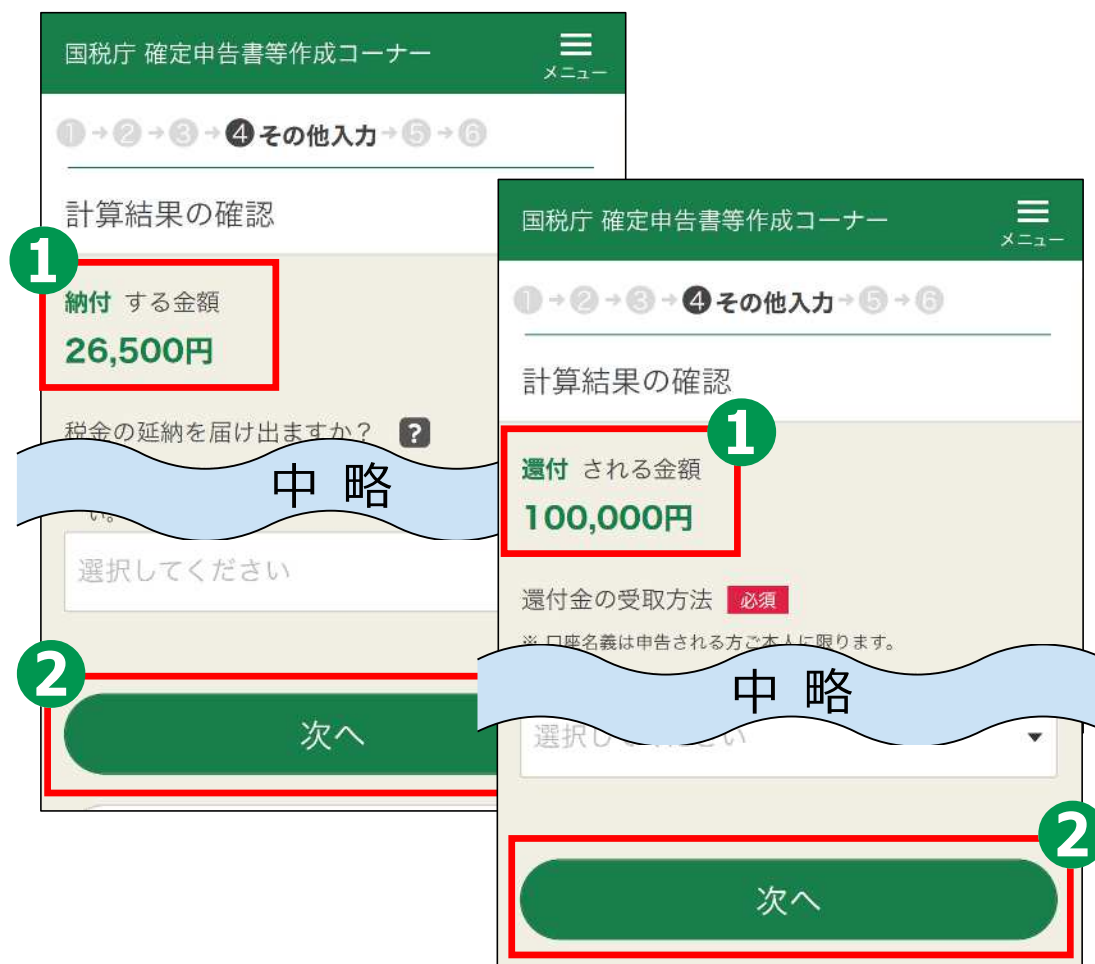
国税庁 確定申告書等作成コーナー

メニュー

①→②→③→④その他入力→⑤→⑥

計算結果の確認

1

納付 する金額

26,500円

税金の延納を届け出ますか？ ?

中 略

選択してください

2

次へ

国税庁 確定申告書等作成コーナー

メニュー

①→②→③→④その他入力→⑤→⑥

計算結果の確認

1

還付 される金額

100,000円

還付金の受取方法 必須

※ 口座名義は申告される方ご本人に限ります。

中 略

選択し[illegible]

2

次へ